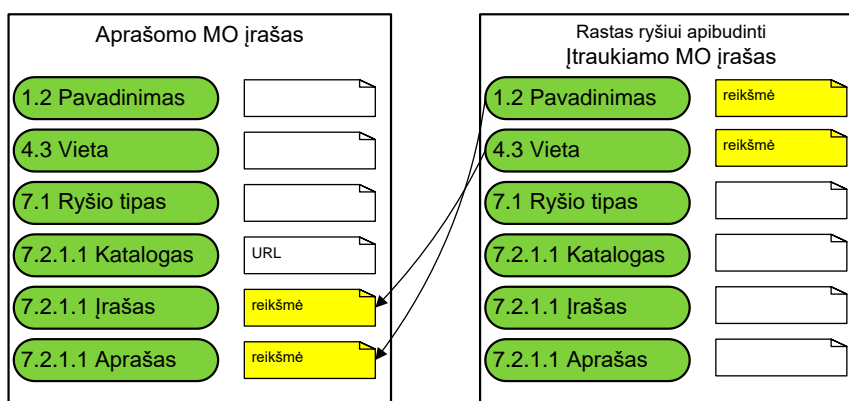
Aprašomo MO įrašas

1.2 Pavadinimas

4.3 Vieta

7.1 Ryšio tipas

7.2.1.1 Katalogas

URL

7.2.1.1 Įrašas

reikšmė

7.2.1.1 Aprašas

reikšmė

Rastas ryšiui apibudinti
Įtraukiamo MO įrašas

1.2 Pavadinimas

reikšmė

4.3 Vieta

reikšmė

7.1 Ryšio tipas

7.2.1.1 Katalogas

7.2.1.1 Įrašas

7.2.1.1 Aprašas